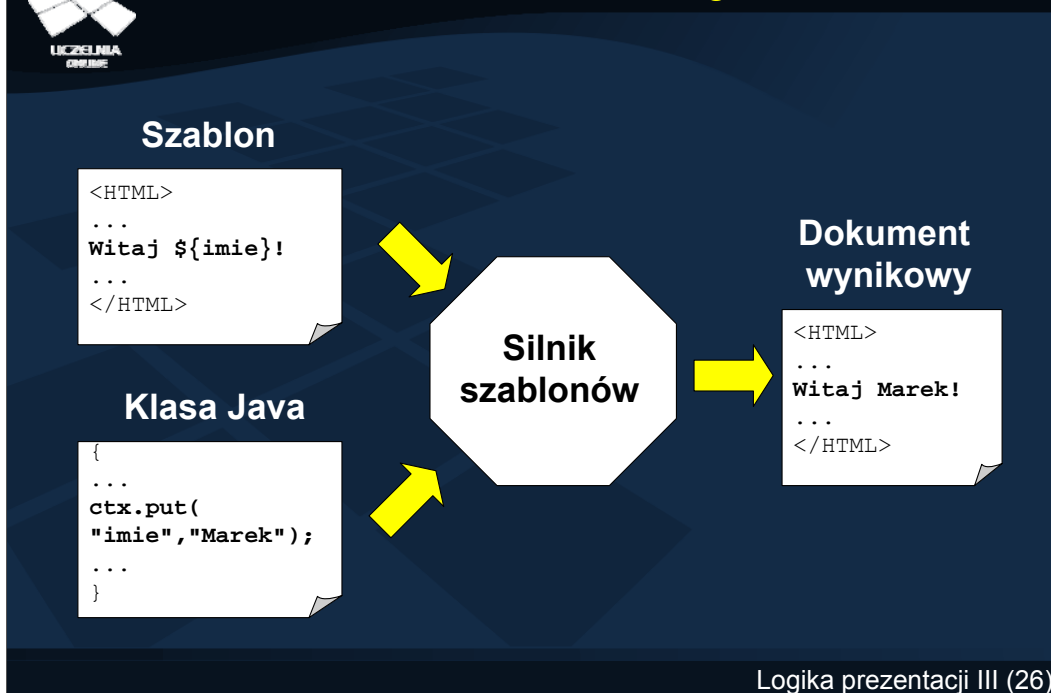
UCZELNIA ONLINE

Szablon

<HTML>
...
Witaj ${imie}!
...
</HTML>

Klasa Java

{
...
ctx.put(
"imie","Marek");
...
}

Silnik szablonów

Dokument wynikowy

<HTML>
...
Witaj Marek!
...
</HTML>

Logika prezentacji III (26)